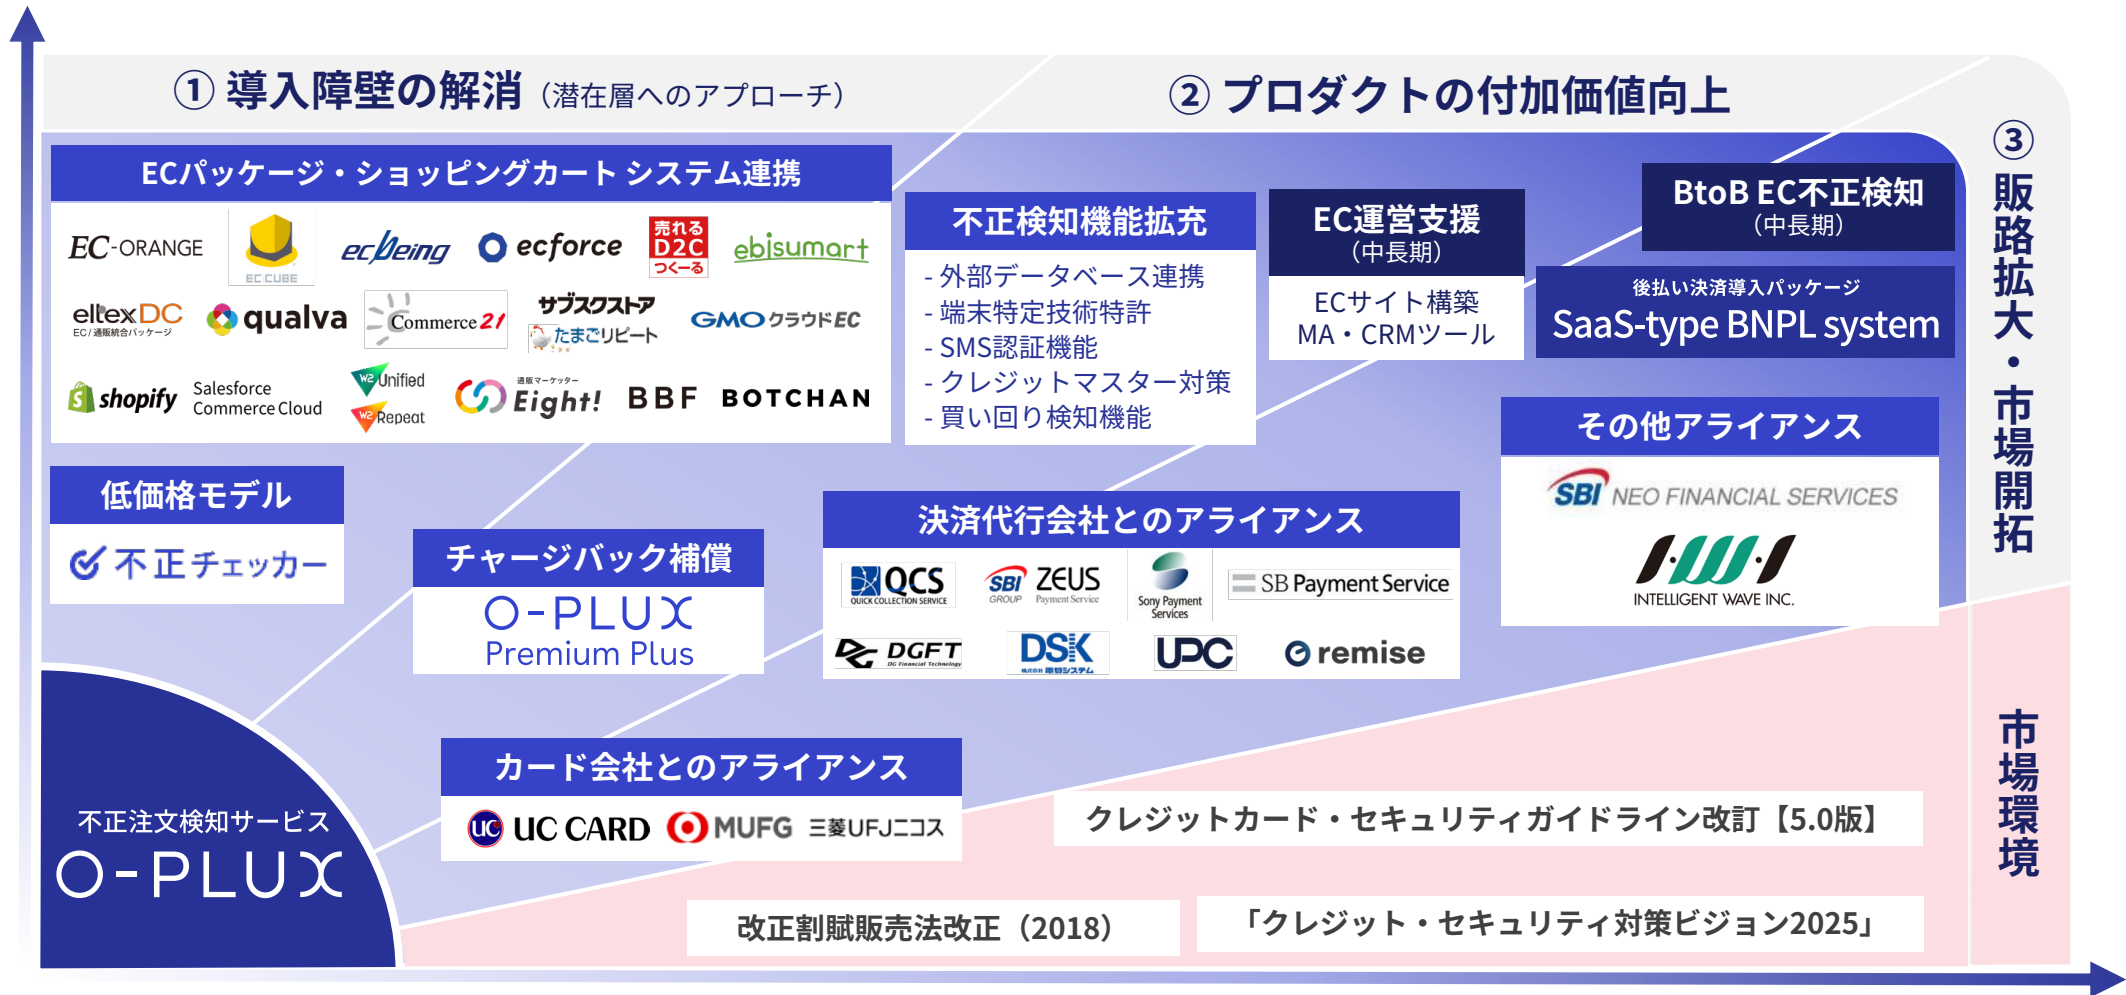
① 導入障壁の解消（潜在層へのアプローチ）

② プロダクトの付加価値向上

③ 販路拡大・市場開拓

ECパッケージ・ショッピングカート システム連携

EC-ORANGE
EC-CUBE
ecbeing
ecforce
売れるD2Cつくーる
ebisumart
eltexDC EC/通販統合パッケージ
qualva
Commerce21
サブスクストア
たまごリピート
GMOクラウドEC
shopify
Salesforce Commerce Cloud
W2 Unified
W2 Repeat
通販マーケッター Eight!
BBF
BOTCHAN

不正検知機能拡充
- 外部データベース連携
- 端末特定技術特許
- SMS認証機能
- クレジットマスター対策
- 買い回り検知機能

EC運営支援
（中長期）
ECサイト構築
MA・CRMツール

BtoB EC不正検知
（中長期）

後払い決済導入パッケージ
SaaS-type BNPL system

その他アライアンス
SBI NEO FINANCIAL SERVICES
INTELLIGENT WAVE INC.

低価格モデル
不正チェッカー

チャージバック補償
O-PLUX
Premium Plus

決済代行会社とのアライアンス
QCS QUICK COLLECTION SERVICE
SBI GROUP ZEUS Payment Service
Sony Payment Services
SB Payment Service
DGFT DG Financial Technology
DSK 電算システム
UPC
remise

カード会社とのアライアンス
UC CARD
MUFG
三菱UFJニコス

不正注文検知サービス
O-PLUX

市場環境

クレジットカード・セキュリティガイドライン改訂【5.0版】

改正割賦販売法改正（2018）

「クレジット・セキュリティ対策ビジョン2025」